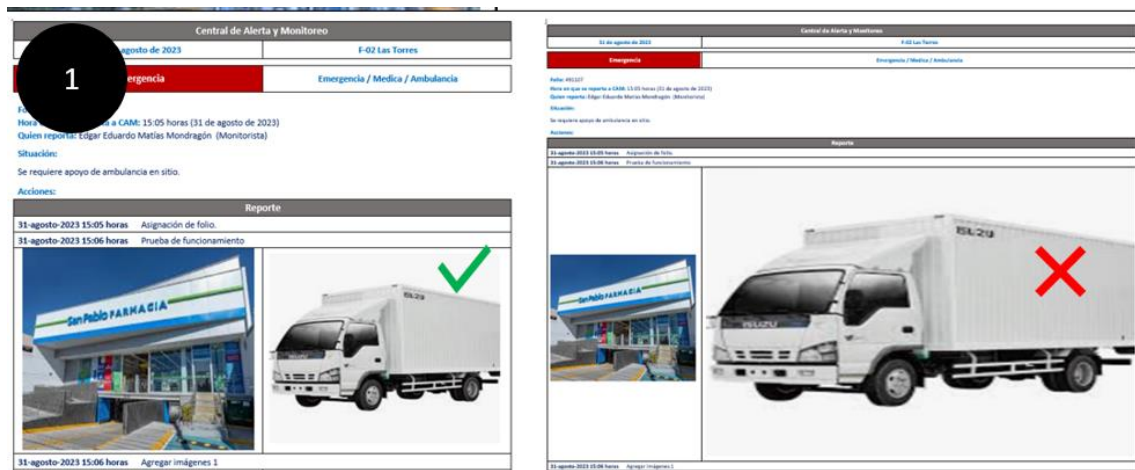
Central de Alerta y Monitoreo

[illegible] agosto de 2023 | F-02 Las Torres

1

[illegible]ergencia | Emergencia / Medica / Ambulancia

Fo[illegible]
Hora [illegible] a CAM: 15:05 horas (31 de agosto de 2023)
Quien reporta: Edgar Eduardo Matías Mondragón (Monitorista)

Situación:

Se requiere apoyo de ambulancia en sitio.

Acciones:

Reporte

31-agosto-2023 15:05 horas Asignación de folio.
31-agosto-2023 15:06 horas Prueba de funcionamiento

San Pablo FARMACIA

ISUZU

31-agosto-2023 15:06 horas Agregar imágenes 1

Central de Alerta y Monitoreo

31 de agosto de 2023 | F-02 Las Torres

Emergencia | Emergencia / Medica / Ambulancia

Folio: #91107
Hora en que se reporta a CAM: 15:05 horas (31 de agosto de 2023)
Quien reporta: Edgar Eduardo Matías Mondragón (Monitorista)

Situación:

Se requiere apoyo de ambulancia en sitio.

Acciones:

Reporte

31-agosto-2023 15:05 horas Asignación de folio.
31-agosto-2023 15:06 horas Prueba de funcionamiento

San Pablo FARMACIA

ISUZU

31-agosto-2023 15:06 horas Agregar imágenes 1